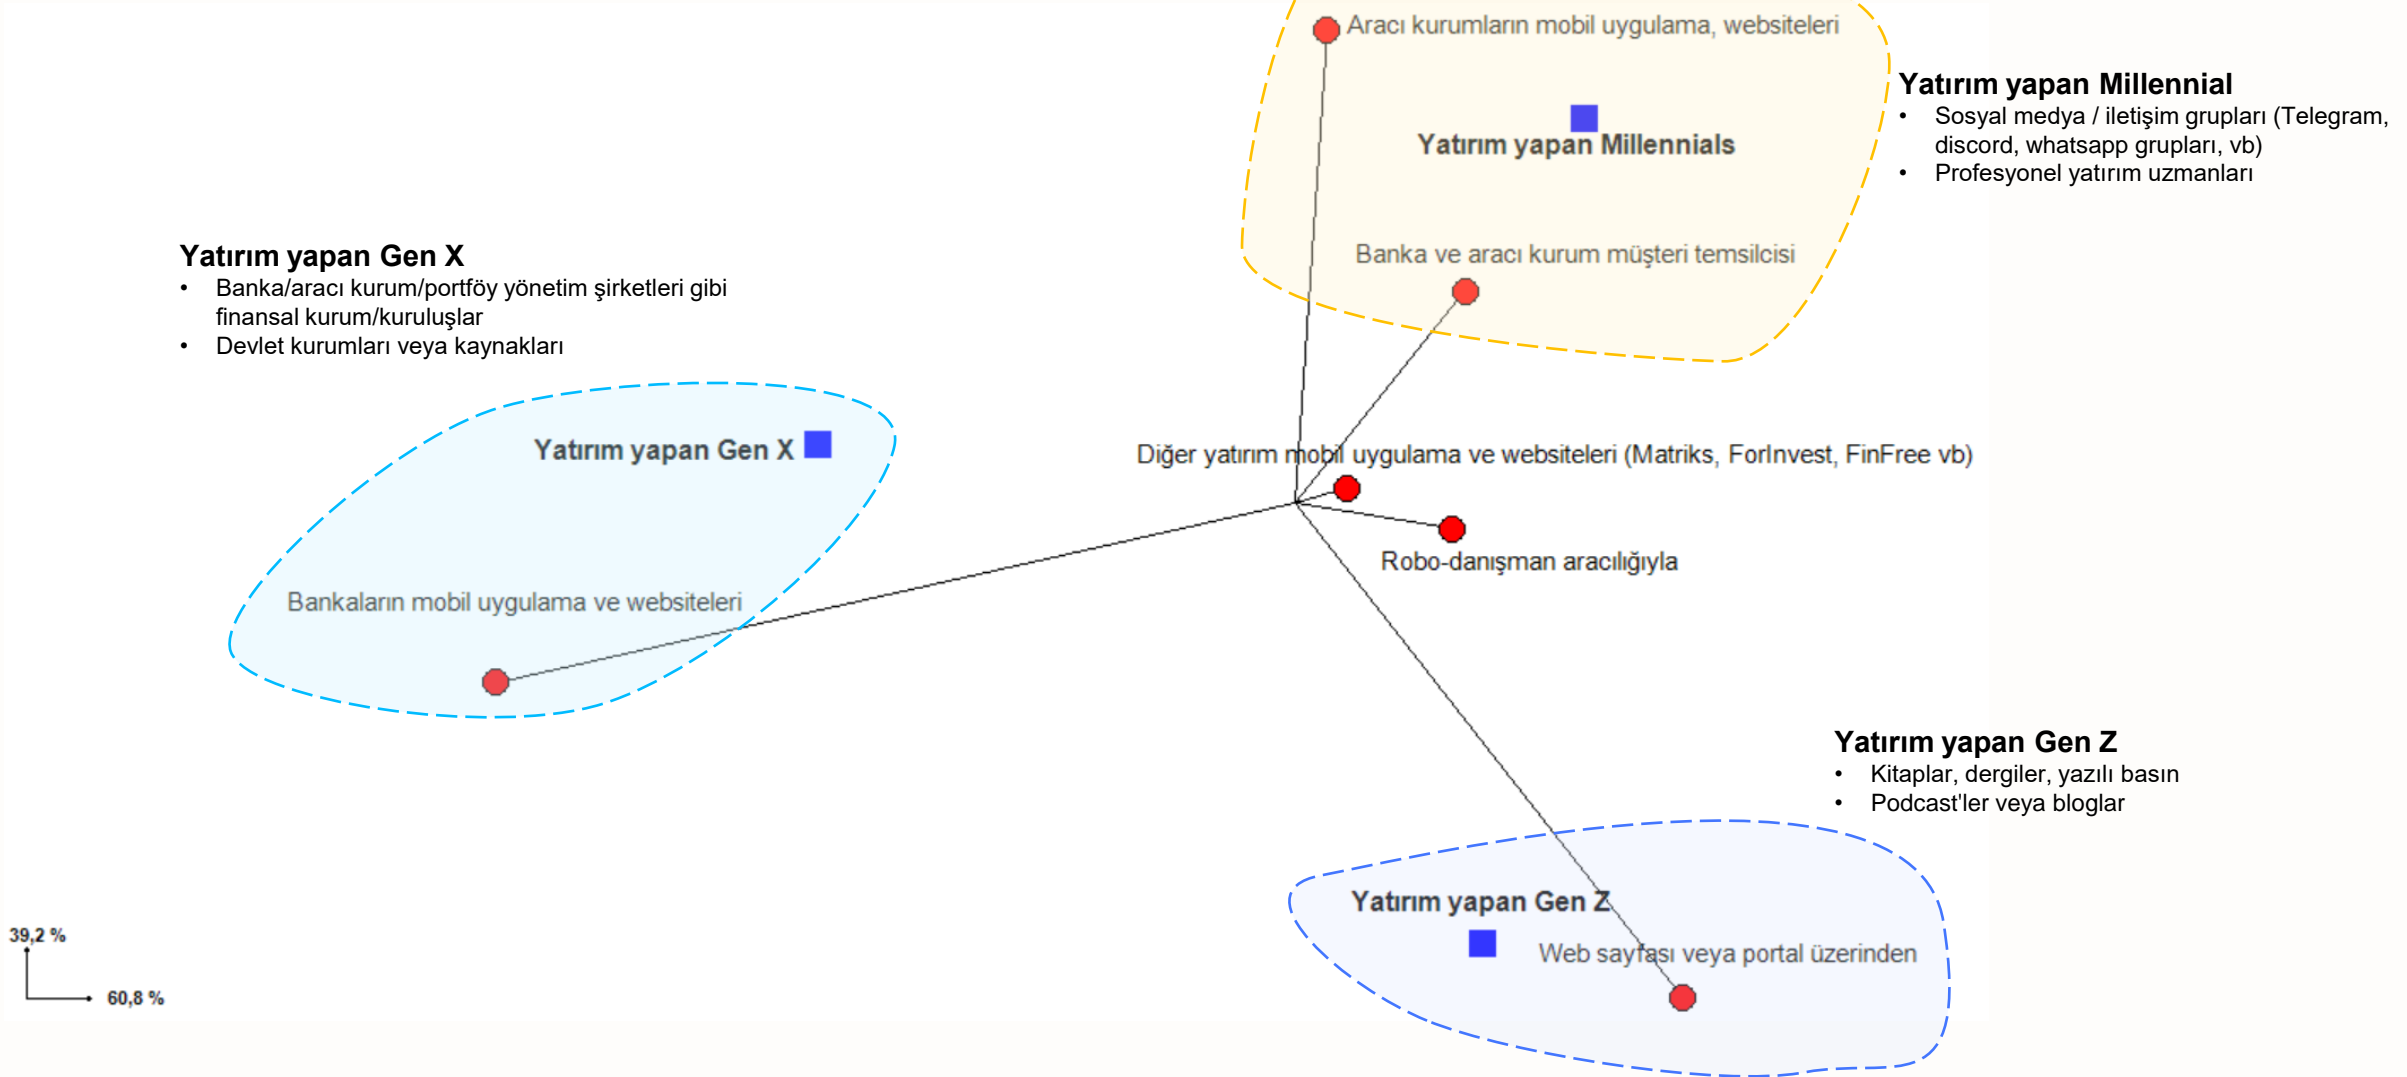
Aracı kurumların mobil uygulama, websiteleri

Yatırım yapan Millennials

Yatırım yapan Millennial
• Sosyal medya / iletişim grupları (Telegram, discord, whatsapp grupları, vb)
• Profesyonel yatırım uzmanları

Banka ve aracı kurum müşteri temsilcisi

Yatırım yapan Gen X
• Banka/aracı kurum/portföy yönetim şirketleri gibi finansal kurum/kuruluşlar
• Devlet kurumları veya kaynakları

Yatırım yapan Gen X

Diğer yatırım mobil uygulama ve websiteleri (Matriks, ForInvest, FinFree vb)

Robo-danışman aracılığıyla

Bankaların mobil uygulama ve websiteleri

Yatırım yapan Gen Z
• Kitaplar, dergiler, yazılı basın
• Podcast'ler veya bloglar

Yatırım yapan Gen Z

Web sayfası veya portal üzerinden

39,2 %

60,8 %